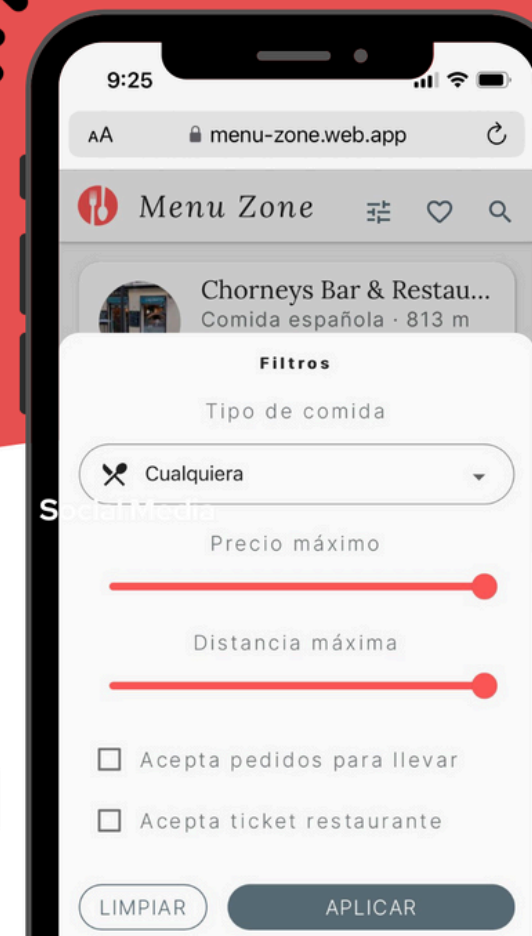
9:25

AA menu-zone.web.app

Menu Zone

Chorneys Bar & Restau...
Comida española · 813 m

Filtros

Tipo de comida

Cualquiera

SocialMedia

Precio máximo

Distancia máxima

Acepta pedidos para llevar

Acepta ticket restaurante

LIMPIAR

APLICAR